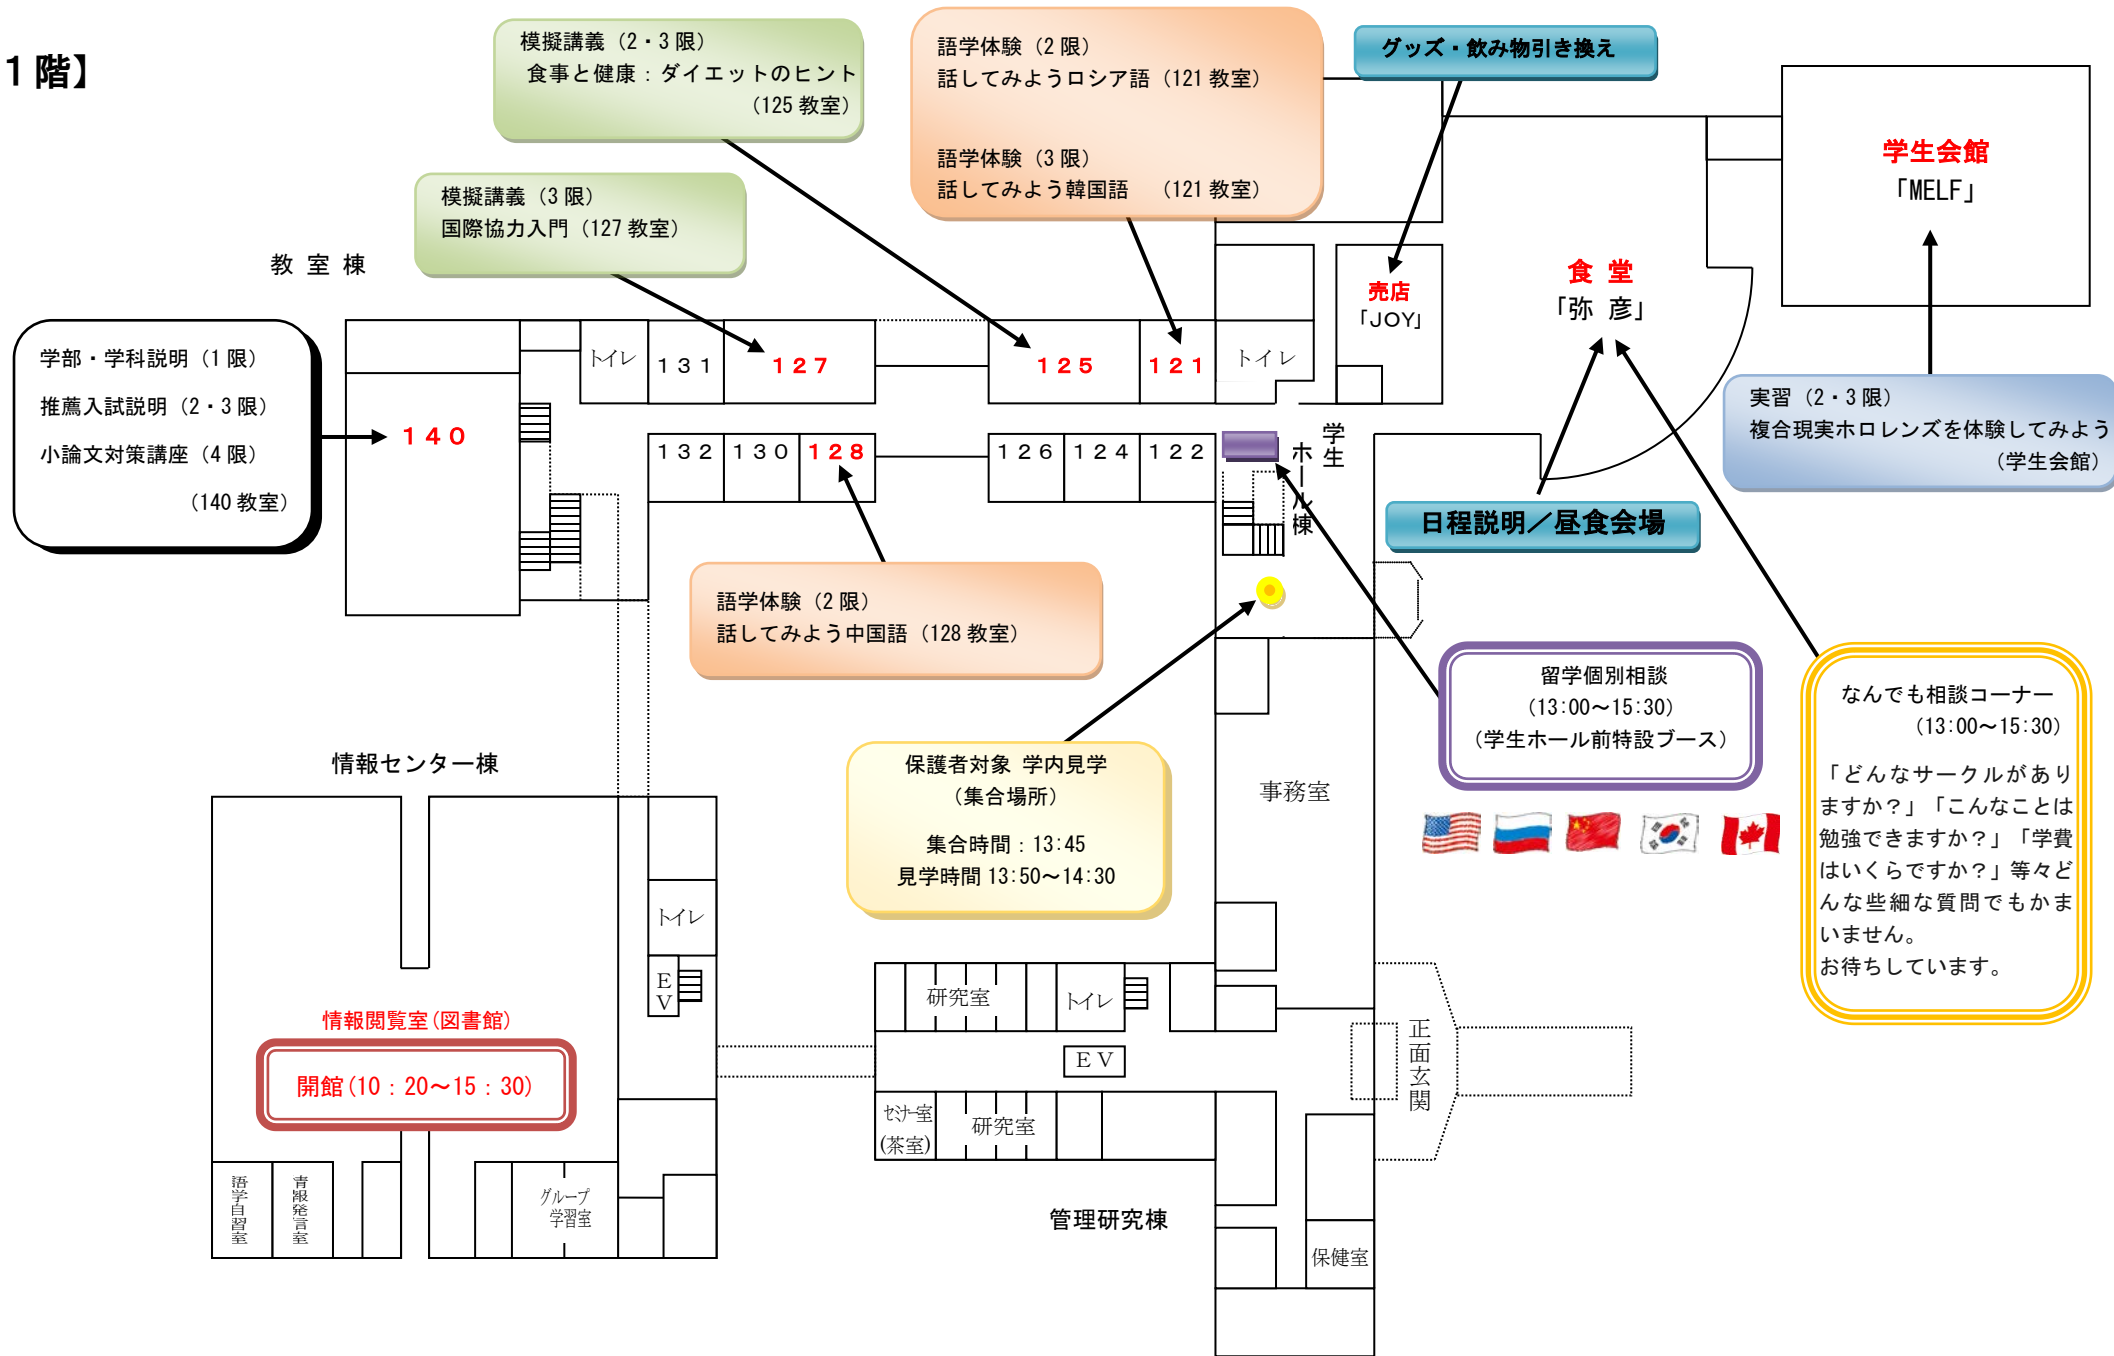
1 階】

模擬講義（2・3 限）
食事と健康：ダイエットのヒント
（125 教室）

語学体験（2 限）
話してみようロシア語（121 教室）

語学体験（3 限）
話してみよう韓国語　（121 教室）

グッズ・飲み物引き換え

学生会館
「MELF」

模擬講義（3 限）
国際協力入門（127 教室）

教 室 棟

売店
「JOY」

食 堂
「弥 彦」

学部・学科説明（1 限）
推薦入試説明（2・3 限）
小論文対策講座（4 限）
（140 教室）

140

トイレ　131　127　125　121　トイレ

132　130　128　126　124　122

学生ホール棟

実習（2・3 限）
複合現実ホロレンズを体験してみよう
（学生会館）

日程説明／昼食会場

語学体験（2 限）
話してみよう中国語（128 教室）

留学個別相談
（13:00～15:30）
（学生ホール前特設ブース）

なんでも相談コーナー
（13:00～15:30）
「どんなサークルがありますか？」「こんなことは勉強できますか？」「学費はいくらですか？」等々どんな些細な質問でもかまいません。
お待ちしています。

情報センター棟

保護者対象 学内見学
（集合場所）
集合時間：13:45
見学時間 13:50～14:30

事務室

トイレ

EV

研究室　トイレ

EV

情報閲覧室（図書館）
開館（10：20～15：30）

セミナー室
（茶室）
研究室

正面玄関

語学自習室　情報発信室　グループ学習室

管理研究棟

保健室